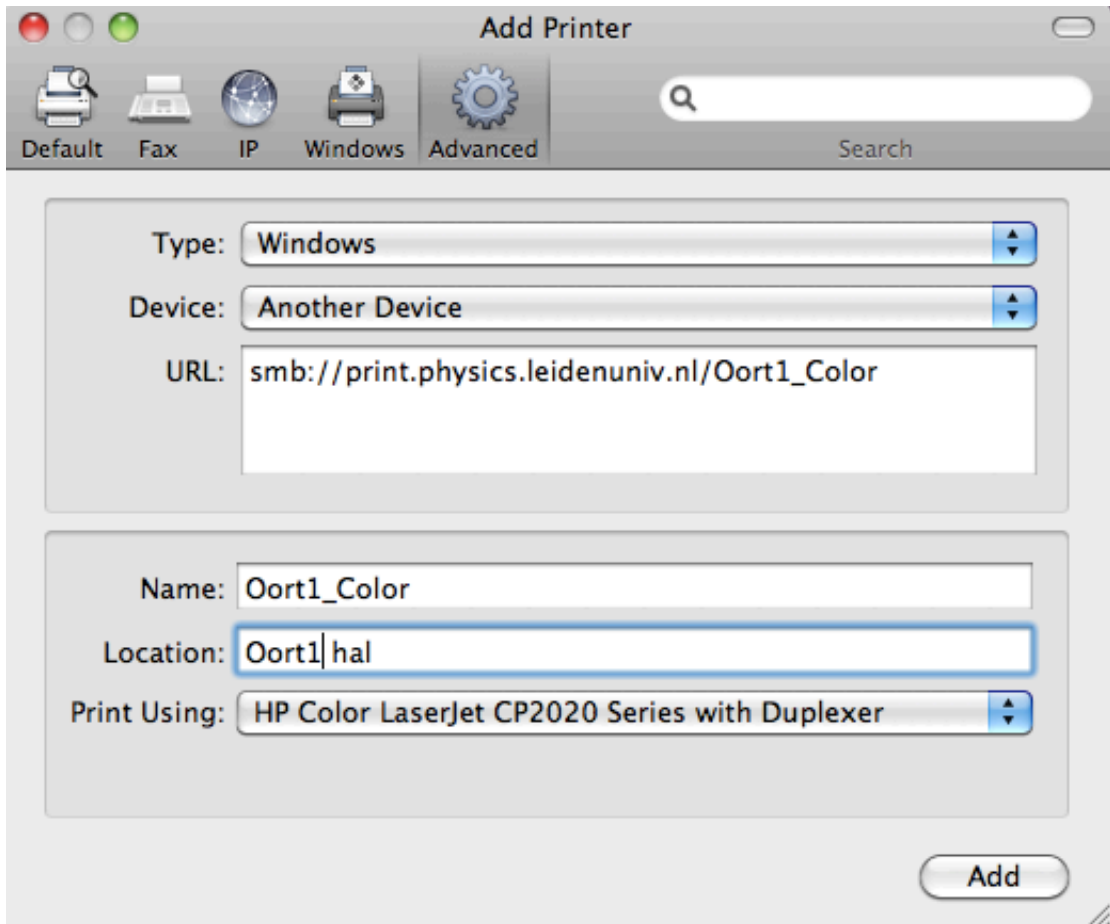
Add Printer

Default Fax IP Windows Advanced

Search

Type: Windows

Device: Another Device

URL: smb://print.physics.leidenuniv.nl/Oort1_Color

Name: Oort1_Color

Location: Oort1 hal

Print Using: HP Color LaserJet CP2020 Series with Duplexer

Add